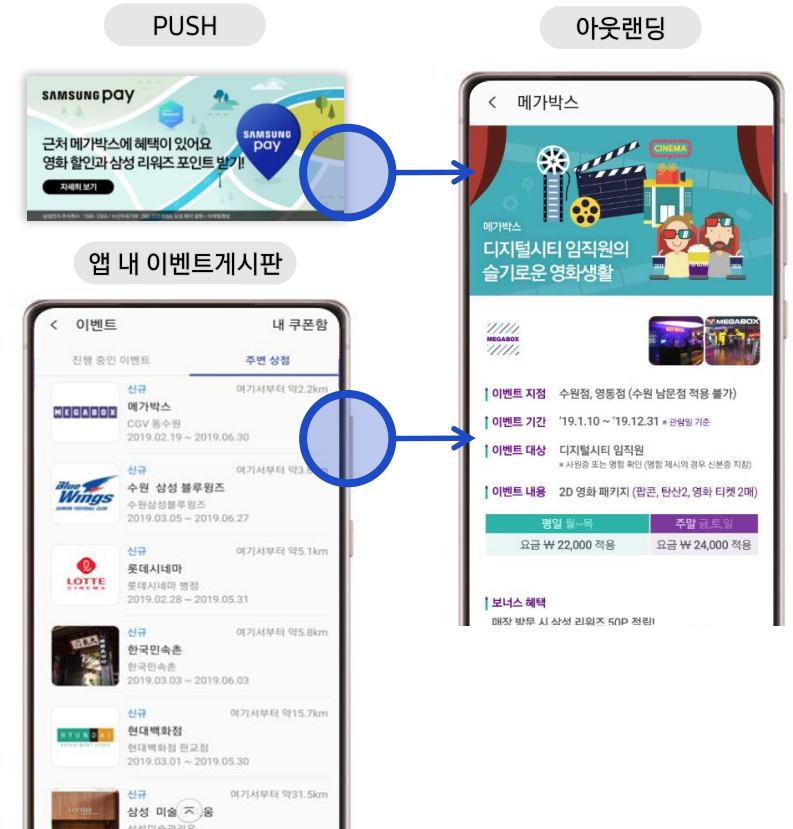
PUSH

SAMSUNG pay

근처 메가박스에 혜택이 있어요
영화 할인과 삼성 리워즈 포인트 받기!

SAMSUNG pay

자세히 보기

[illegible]

앱 내 이벤트게시판

이벤트
내 쿠폰함

진행 중인 이벤트
주변 상점

MEGABOX
신규
여기서부터 약2.2km
메가박스
CGV 동수원
2019.02.19 ~ 2019.06.30

Blue Wings
신규
여기서부터 약3.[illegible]
수원 삼성 블루윙즈
수원삼성블루윙즈
2019.03.05 ~ 2019.06.27

LOTTE CINEMA
신규
여기서부터 약5.1km
롯데시네마
롯데시네마 병점
2019.02.28 ~ 2019.05.31

신규
여기서부터 약5.8km
한국민속촌
한국민속촌
2019.03.03 ~ 2019.06.03

HYUNDAI
신규
여기서부터 약15.7km
현대백화점
현대백화점 판교점
2019.03.01 ~ 2019.05.30

신규
여기서부터 약31.5km
삼성 미술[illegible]움
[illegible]

아웃랜딩

메가박스

CINEMA

메가박스
디지털시티 임직원의
슬기로운 영화생활

MEGABOX
MEGABOX

이벤트 지점 수원점, 영통점 (수원 남문점 적용 불가)
이벤트 기간 '19.1.10 ~ '19.12.31 * 관람일 기준
이벤트 대상 디지털시티 임직원
* 사원증 또는 명함 확인 (명함 제시의 경우 신분증 지참)
이벤트 내용 2D 영화 패키지 (팝콘, 탄산2, 영화 티켓 2매)

| 평일 월~목 | 주말 금,토,일 |
|---|---|
| 요금 ₩ 22,000 적용 | 요금 ₩ 24,000 적용 |

보너스 혜택
매장 방문 시 삼성 리워즈 50P 적립!